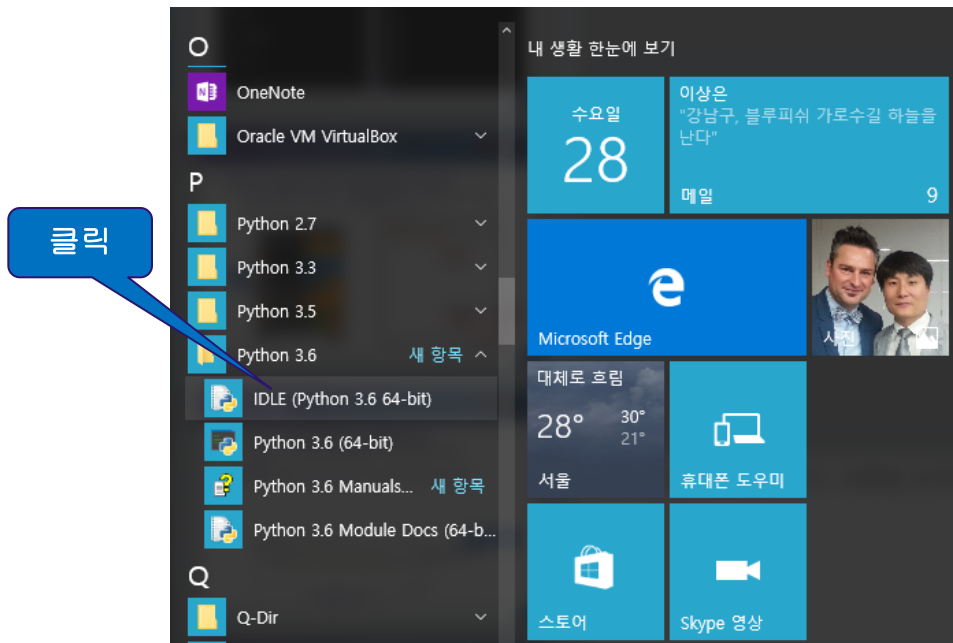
클릭

O

OneNote

Oracle VM VirtualBox

P

Python 2.7

Python 3.3

Python 3.5

Python 3.6 새 항목

IDLE (Python 3.6 64-bit)

Python 3.6 (64-bit)

Python 3.6 Manuals... 새 항목

Python 3.6 Module Docs (64-b...

Q

Q-Dir

내 생활 한눈에 보기

수요일
28

이상은
"강남구, 블루피쉬 가로수길 하늘을 난다"
메일 9

Microsoft Edge

사진

대체로 흐림
28°
30°
21°
서울

휴대폰 도우미

스토어

Skype 영상